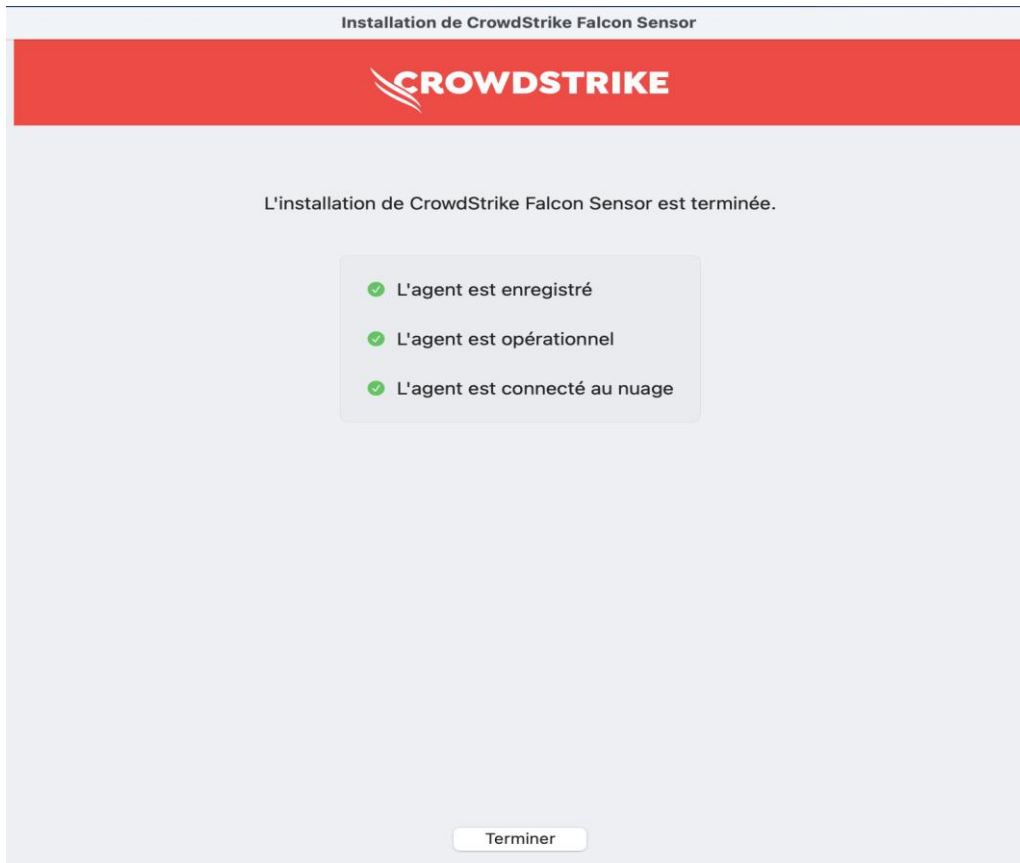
Installation de CrowdStrike Falcon Sensor

CROWDSTRIKE

L'installation de CrowdStrike Falcon Sensor est terminée.

L'agent est enregistré

L'agent est opérationnel

L'agent est connecté au nuage

Terminer